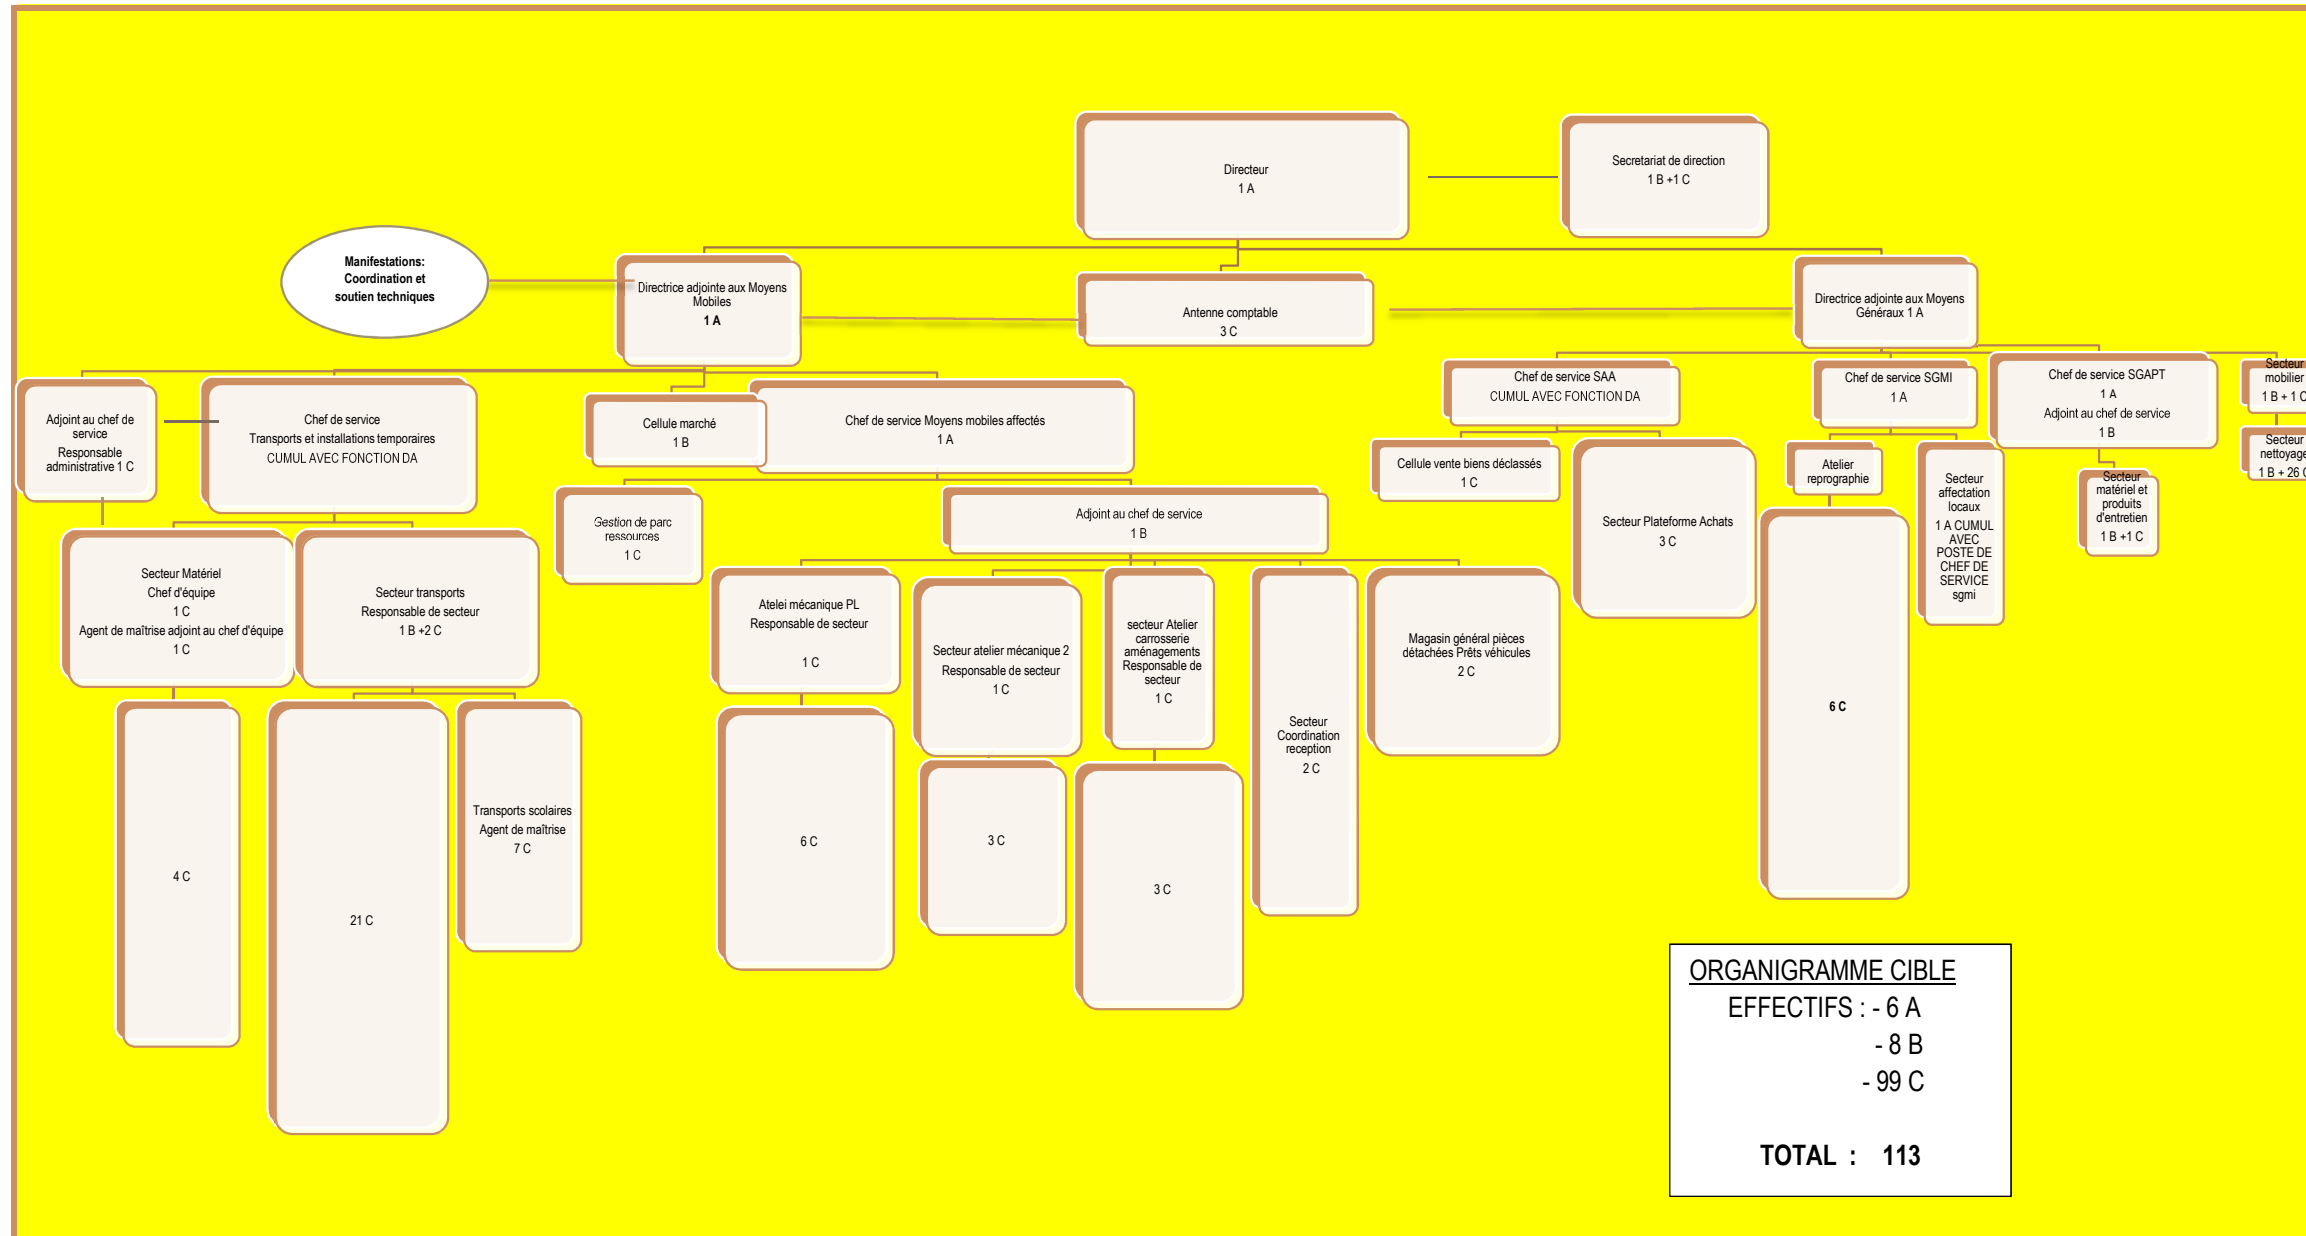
Directeur
1 A

Secretariat de direction
1 B +1 C

Manifestations: Coordination et soutien techniques

Directrice adjointe aux Moyens Mobiles
1 A

Antenne comptable
3 C

Directrice adjointe aux Moyens Généraux 1 A

Adjoint au chef de service
Responsable administrative 1 C

Chef de service
Transports et installations temporaires
CUMUL AVEC FONCTION DA

Cellule marché
1 B

Chef de service Moyens mobiles affectés
1 A

Chef de service SAA
CUMUL AVEC FONCTION DA

Chef de service SGMI
1 A

Chef de service SGAPT
1 A
Adjoint au chef de service
1 B

Secteur mobilier
1 B + 1 C

Secteur nettoyage
1 B + 26 C

Cellule vente biens déclassés
1 C

Secteur Plateforme Achats
3 C

Atelier reprographie

6 C

Secteur affectation locaux
1 A CUMUL AVEC POSTE DE CHEF DE SERVICE sgmi

Secteur matériel et produits d'entretien
1 B +1 C

Gestion de parc ressources
1 C

Adjoint au chef de service
1 B

Secteur Matériel
Chef d'équipe
1 C
Agent de maîtrise adjoint au chef d'équipe
1 C

Secteur transports
Responsable de secteur
1 B +2 C

Atelei mécanique PL
Responsable de secteur
1 C

Secteur atelier mécanique 2
Responsable de secteur
1 C

secteur Atelier carrosserie aménagements
Responsable de secteur
1 C

Secteur Coordination reception
2 C

Magasin général pièces détachées Prêts véhicules
2 C

4 C

21 C

Transports scolaires
Agent de maîtrise
7 C

6 C

3 C

3 C

ORGANIGRAMME CIBLE
EFFECTIFS : - 6 A
- 8 B
- 99 C

TOTAL : 113